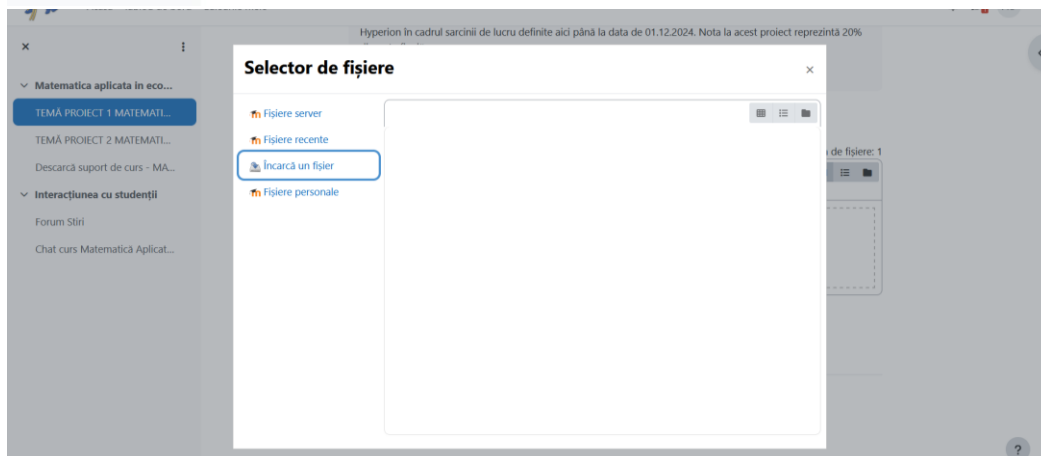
Hyperion în cadrul sarcinii de lucru definite aici până la data de 01.12.2024. Nota la acest proiect reprezintă 20%

×

Matematica aplicata in eco...

TEMĂ PROIECT 1 MATEMATI...

TEMĂ PROIECT 2 MATEMATI...

Descarcă suport de curs - MA...

Interacțiunea cu studenții

Forum Stiri

Chat curs Matematică Aplicat...

Selector de fișiere

×

Fișiere server

Fișiere recente

Încarcă un fișier

Fișiere personale

de fișiere: 1

?